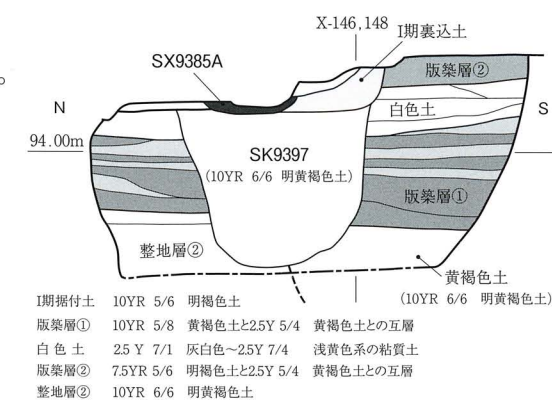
X-146,148 I期裏込土

SX9385A

版築層②

N

S

白色土

94.00m

SK9397
(10YR 6/6 明黄褐色土)

版築層①

整地層②

黄褐色土
(10YR 6/6 明黄褐色土)

I期据付土 10YR 5/6 明褐色土
版築層① 10YR 5/8 黄褐色土と2.5Y 5/4 黄褐色土との互層
白 色 土 2.5 Y 7/1 灰白色～2.5Y 7/4 浅黄色系の粘質土
版築層② 7.5YR 5/6 明褐色土と2.5Y 5/4 黄褐色土との互層
整地層② 10YR 6/6 明黄褐色土